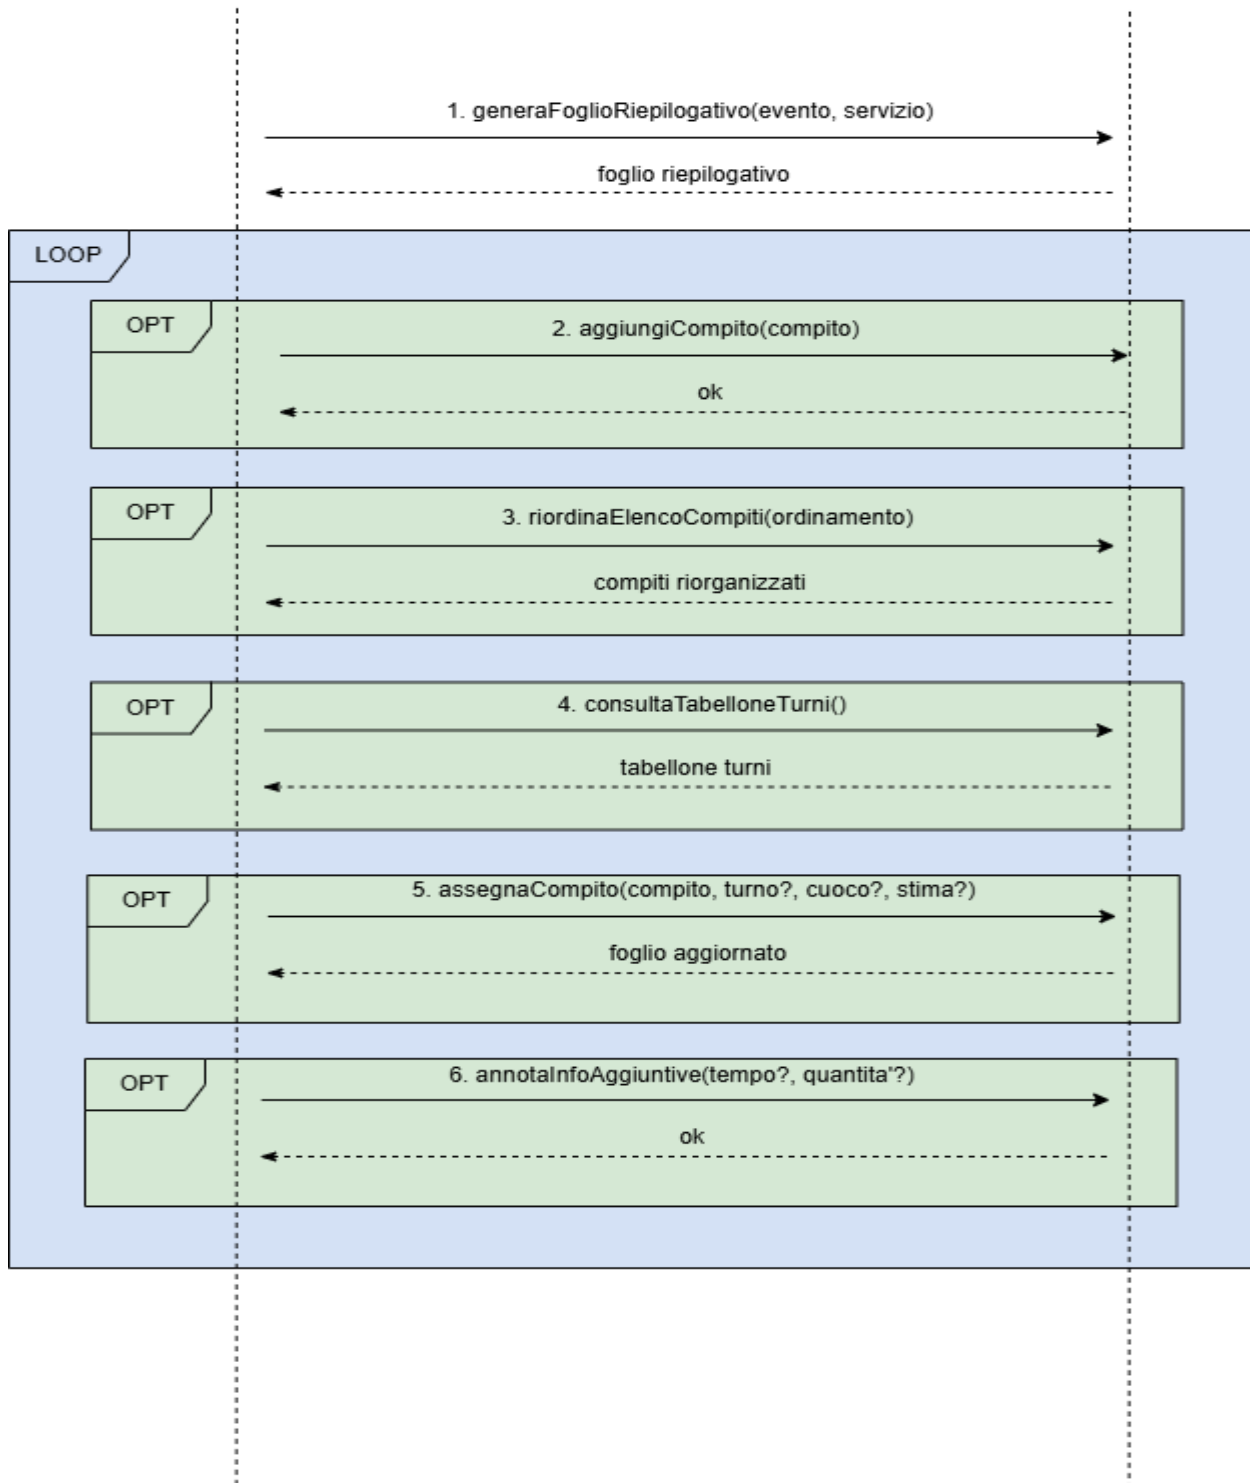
1. generaFoglioRiepilogativo(evento, servizio)

foglio riepilogativo

LOOP

OPT

2. aggiungiCompito(compito)

ok

OPT

3. riordinaElencoCompiti(ordinamento)

compiti riorganizzati

OPT

4. consultaTabelloneTurni()

tabellone turni

OPT

5. assegnaCompito(compito, turno?, cuoco?, stima?)

foglio aggiornato

OPT

6. annotaInfoAggiuntive(tempo?, quantita'?)

ok